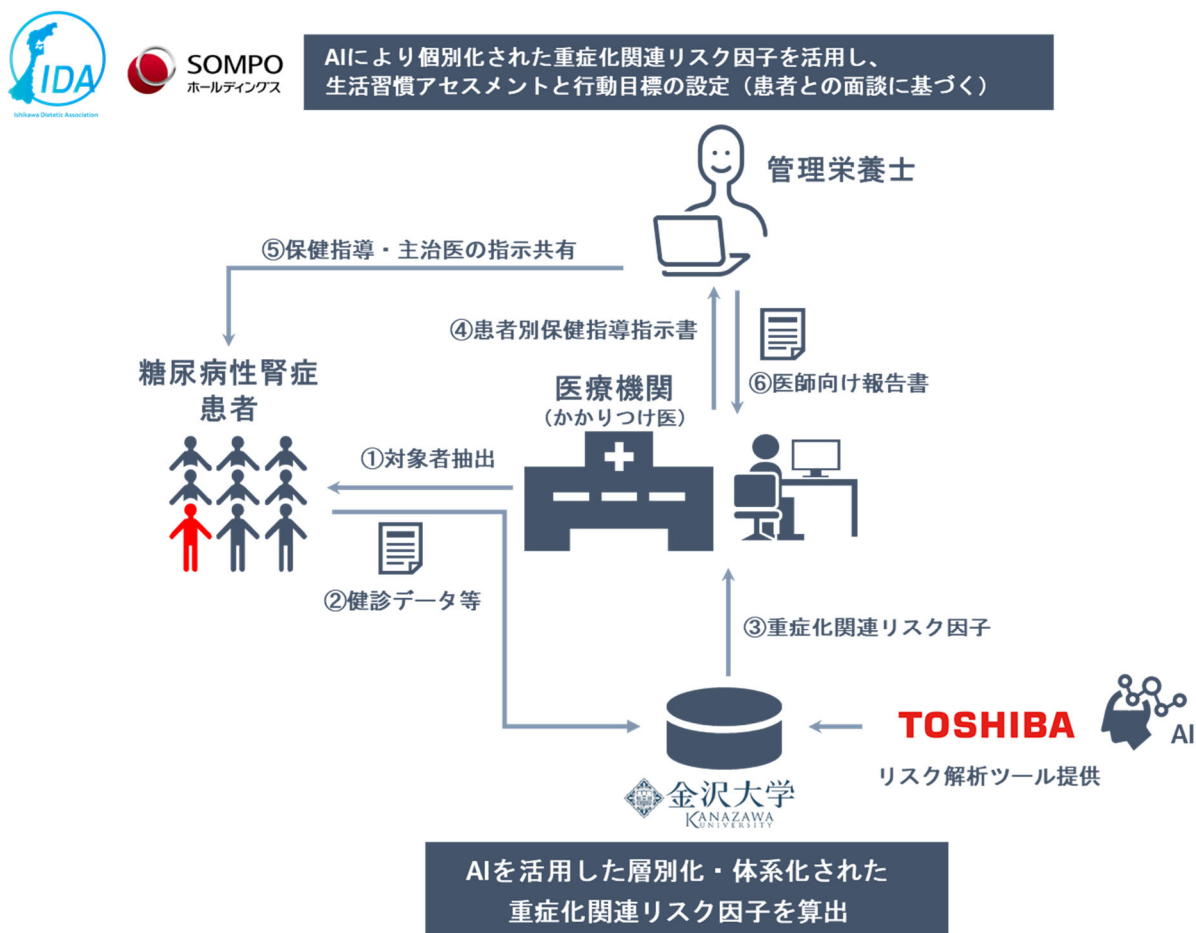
IDA
Ishikawa Dietetic Association

SOMPO
ホールディングス

AIにより個別化された重症化関連リスク因子を活用し、
生活習慣アセスメントと行動目標の設定（患者との面談に基づく）

管理栄養士

⑤保健指導・主治医の指示共有

④患者別保健指導指示書

⑥医師向け報告書

糖尿病性腎症
患者

医療機関
（かかりつけ医）

①対象者抽出

②健診データ等

③重症化関連リスク因子

TOSHIBA

AI

リスク解析ツール提供

金沢大学
KANAZAWA UNIVERSITY

AIを活用した層別化・体系化された
重症化関連リスク因子を算出